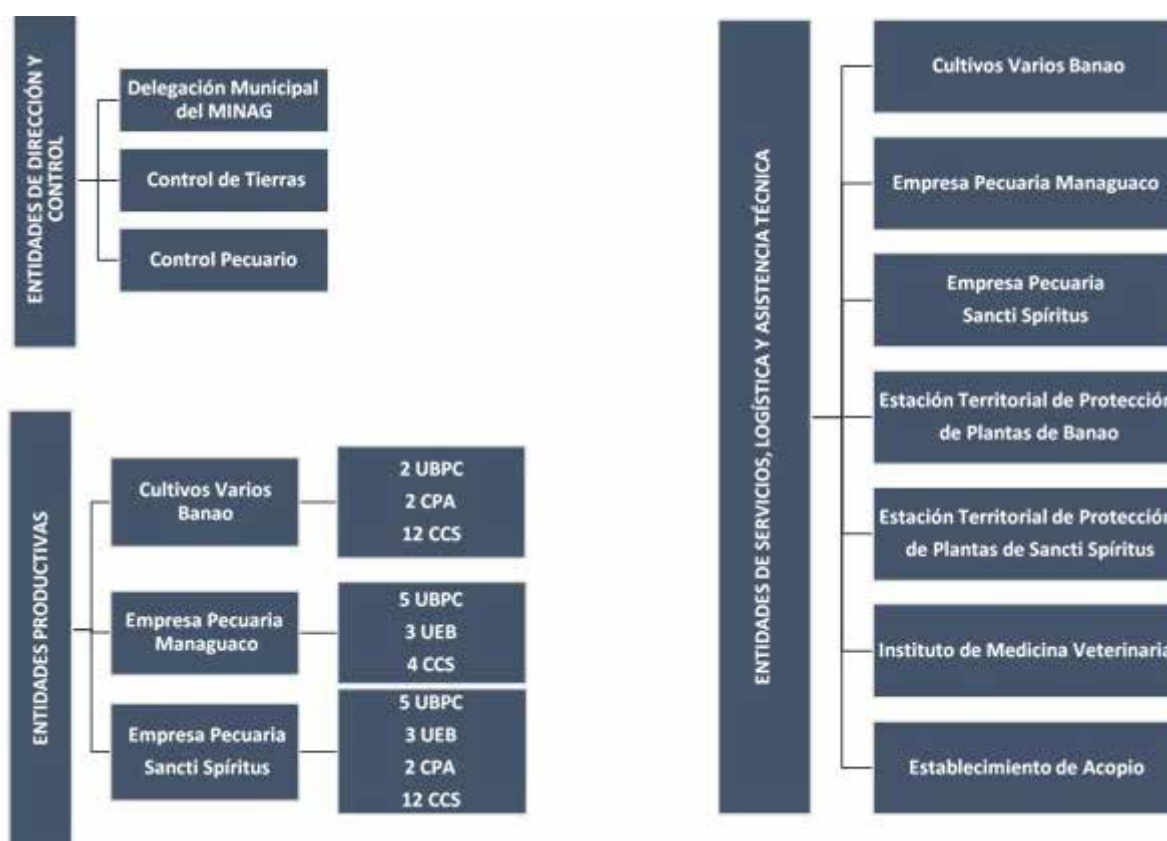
ENTIDADES DE DIRECCIÓN Y CONTROL

Delegación Municipal del MINAG

Control de Tierras

Control Pecuario

ENTIDADES PRODUCTIVAS

Cultivos Varios Banao

2 UBPC
2 CPA
12 CCS

Empresa Pecuaria Managuaco

5 UBPC
3 UEB
4 CCS

Empresa Pecuaria Sancti Spíritus

5 UBPC
3 UEB
2 CPA
12 CCS

ENTIDADES DE SERVICIOS, LOGÍSTICA Y ASISTENCIA TÉCNICA

Cultivos Varios Banao

Empresa Pecuaria Managuaco

Empresa Pecuaria Sancti Spíritus

Estación Territorial de Protecció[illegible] de Plantas de Banao

Estación Territorial de Protecció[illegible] de Plantas de Sancti Spíritus

Instituto de Medicina Veterinari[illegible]

Establecimiento de Acopio